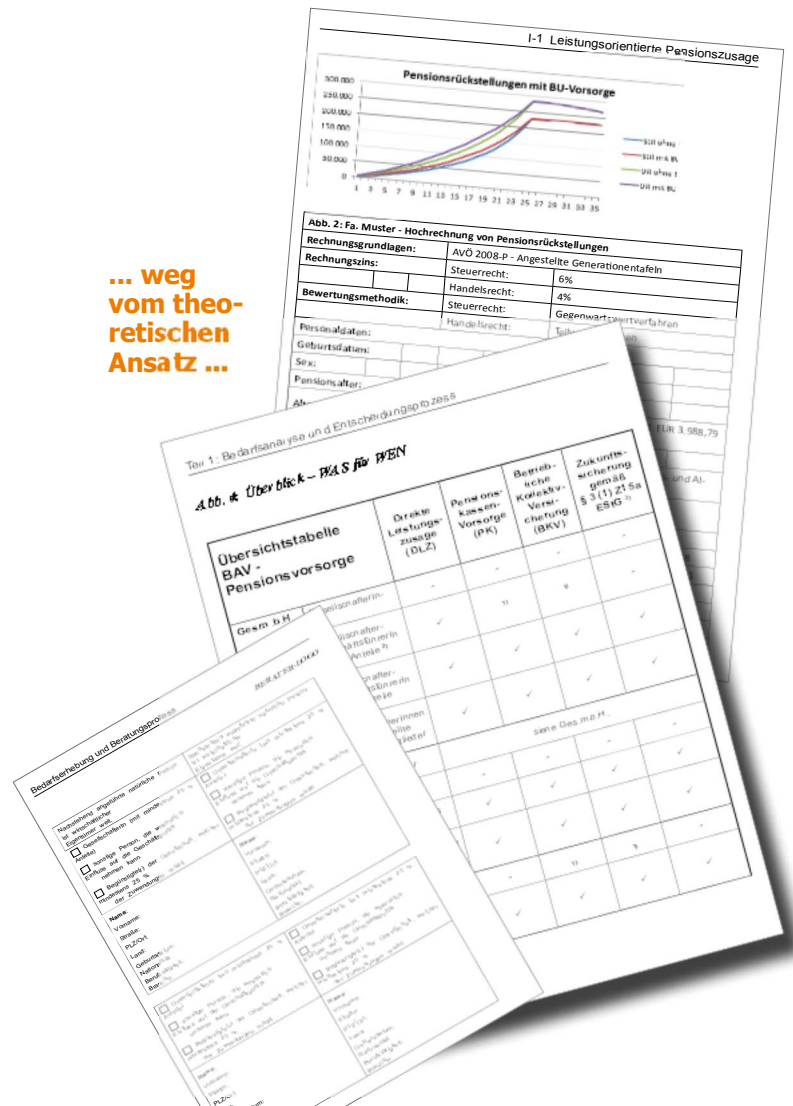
I-1 Leistungsorientierte Pensionszusage

Pensionsrückstellungen mit BU-Vorsorge

250.000
200.000
150.000
100.000
50.000
0

1 3 5 7 9 11 13 15 17 19 21 23 25 27 29 31 33 35

StR ohne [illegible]
StR mit BU
UR ohne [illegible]
UR mit BU

Abb. 2: Fa. Muster - Hochrechnung von Pensionsrückstellungen

| Rechnungsgrundlagen: | | AVÖ 2008-P - Angestellte Generationentafeln |
|---|---|---|
| Rechnungszins: | Steuerrecht: | 6% |
| | Handelsrecht: | 4% |
| Bewertungsmethodik: | Steuerrecht: | Gegenwartswertverfahren |
| | Handelsrecht: | Teil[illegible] |
| Personaldaten: | | |
| Geburtsdaten: | | |
| Sex: | | |
| Pensionsalter: | | |

EUR 3.588,79

und Al-

... weg vom theoretischen Ansatz ...

Teil 1: Bedarfsanalyse und Entscheidungsprozess

Abb. 4 Überblick – BAS für WEN

| Übersichtstabelle BAV - Pensionsvorsorge | | Direkte Leistungszusage (DLZ) | Pensionskassen-Vorsorge (PK) | Betriebliche Kollektiv-Versicherung (BKV) | Zukunftssicherung gemäß § 3 (1) Z15a EStG |
|---|---|---|---|---|---|
| | Gesellschafterin- | - | - | - | - |
| Gesm.b.H. | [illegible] | ✓ | ✓ | ✓ | ✓ |
| | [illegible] | ✓ | ✓ | ✓ | ✓ |
| | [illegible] | ✓ | ✓ | ✓ | ✓ |
| | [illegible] | siehe Ges.m.b.H. | | | |

Bedarfserhebung und Beratungsprozess

BEDARFSANALYSE

Natürliche angeführte natürliche Person ist wirtschaftlicher Eigentümer, weil

☐ Gesellschafter/in (mit mindestens 25 % Anteil)

☐ sonstige Person, die wesentlich Einfluss auf die Geschäftsführung nehmen kann

☐ Begünstigte(r) der Zuwendung mindestens 25 %

Name:
Vorname:
Straße:
PLZ/Ort:
Land:
Geburtsdatum:
Nationalität:
Beruf:
Branche:

Name:
PLZ/O